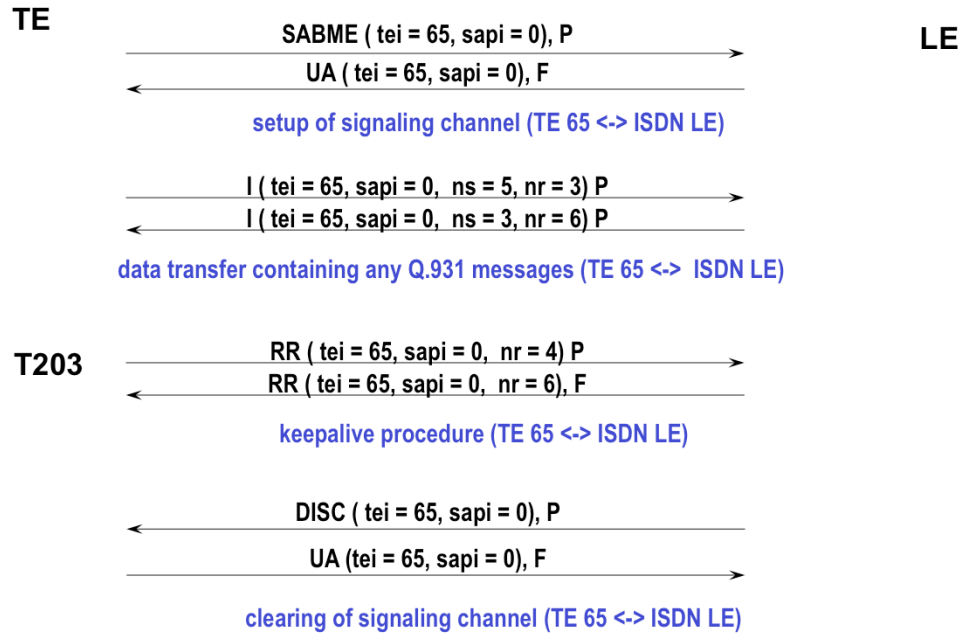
TE

LE

SABME ( tei = 65, sapi = 0), P

UA ( tei = 65, sapi = 0), F

setup of signaling channel (TE 65 <-> ISDN LE)

I ( tei = 65, sapi = 0, ns = 5, nr = 3) P

I ( tei = 65, sapi = 0, ns = 3, nr = 6) P

data transfer containing any Q.931 messages (TE 65 <-> ISDN LE)

T203

RR ( tei = 65, sapi = 0, nr = 4) P

RR ( tei = 65, sapi = 0, nr = 6), F

keepalive procedure (TE 65 <-> ISDN LE)

DISC ( tei = 65, sapi = 0), P

UA (tei = 65, sapi = 0), F

clearing of signaling channel (TE 65 <-> ISDN LE)